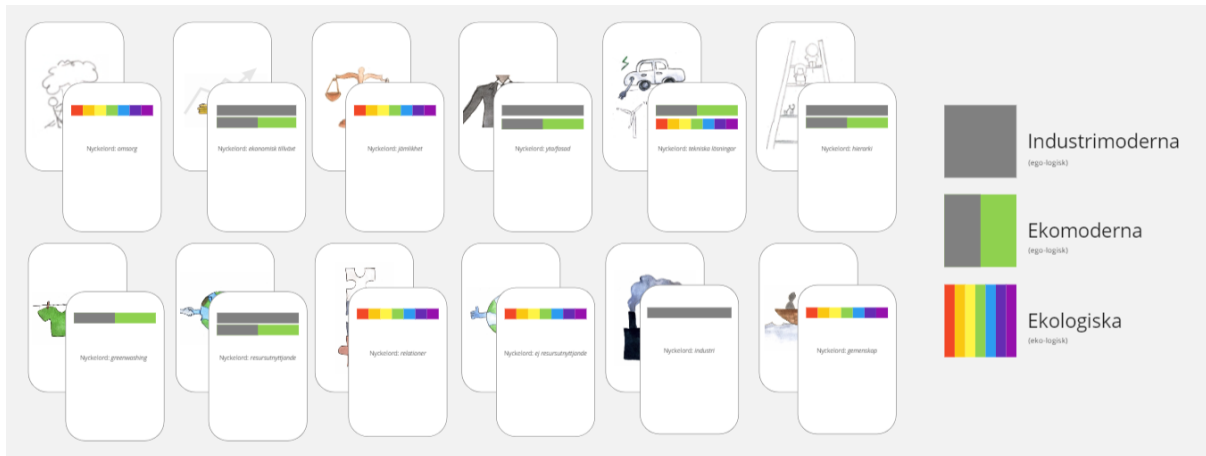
Nyckelord: omsorg

Nyckelord: ekonomisk tillväxt

Nyckelord: jämlikhet

Nyckelord: ytrafinad

Nyckelord: tekniska lösningar

Nyckelord: hierarki

Nyckelord: greenwashing

Nyckelord: resursutnyttjande

Nyckelord: relationer

Nyckelord: ej resursutnyttjande

Nyckelord: industri

Nyckelord: gemenskap

Industrimoderna
(ego-logisk)

Ekomoderna
(ego-logisk)

Ekologiska
(eko-logisk)